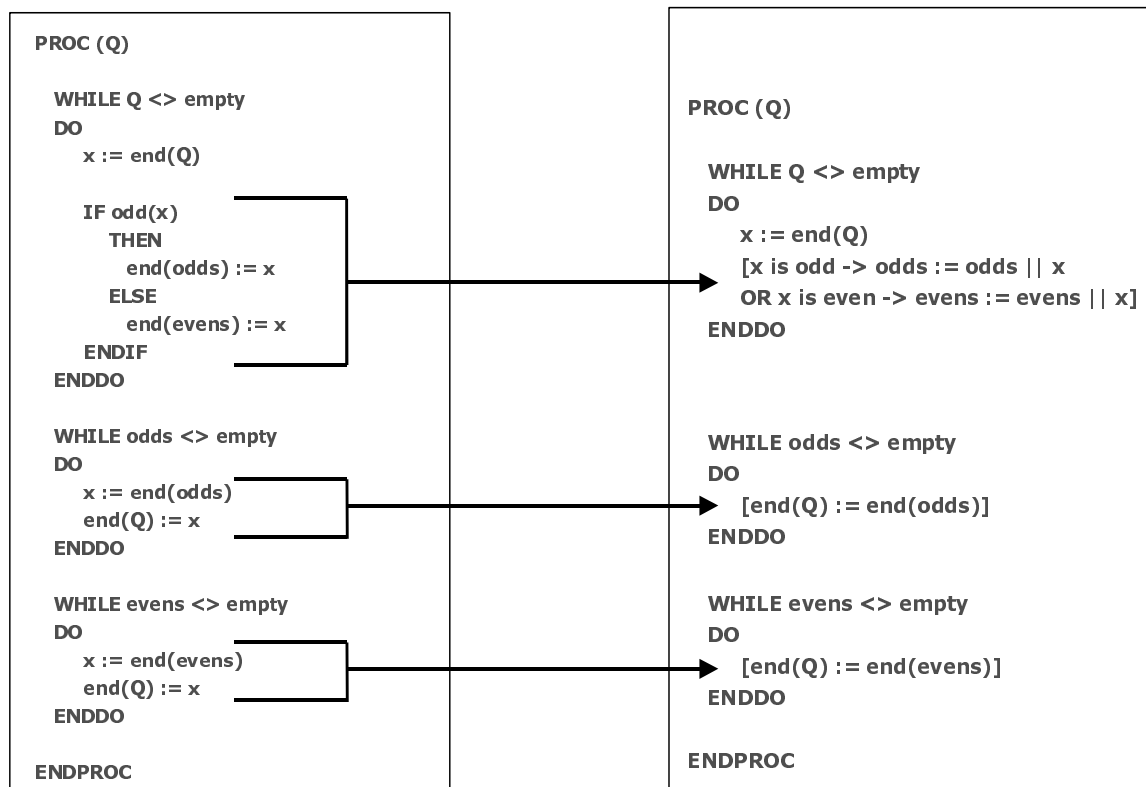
PROC (Q)

WHILE Q <> empty
DO
x := end(Q)

IF odd(x)
THEN
end(odds) := x
ELSE
end(evens) := x
ENDIF
ENDDO

WHILE odds <> empty
DO
x := end(odds)
end(Q) := x
ENDDO

WHILE evens <> empty
DO
x := end(evens)
end(Q) := x
ENDDO

ENDPROC

PROC (Q)

WHILE Q <> empty
DO
x := end(Q)
[x is odd -> odds := odds || x
OR x is even -> evens := evens || x]
ENDDO

WHILE odds <> empty
DO
[end(Q) := end(odds)]
ENDDO

WHILE evens <> empty
DO
[end(Q) := end(evens)]
ENDDO

ENDPROC